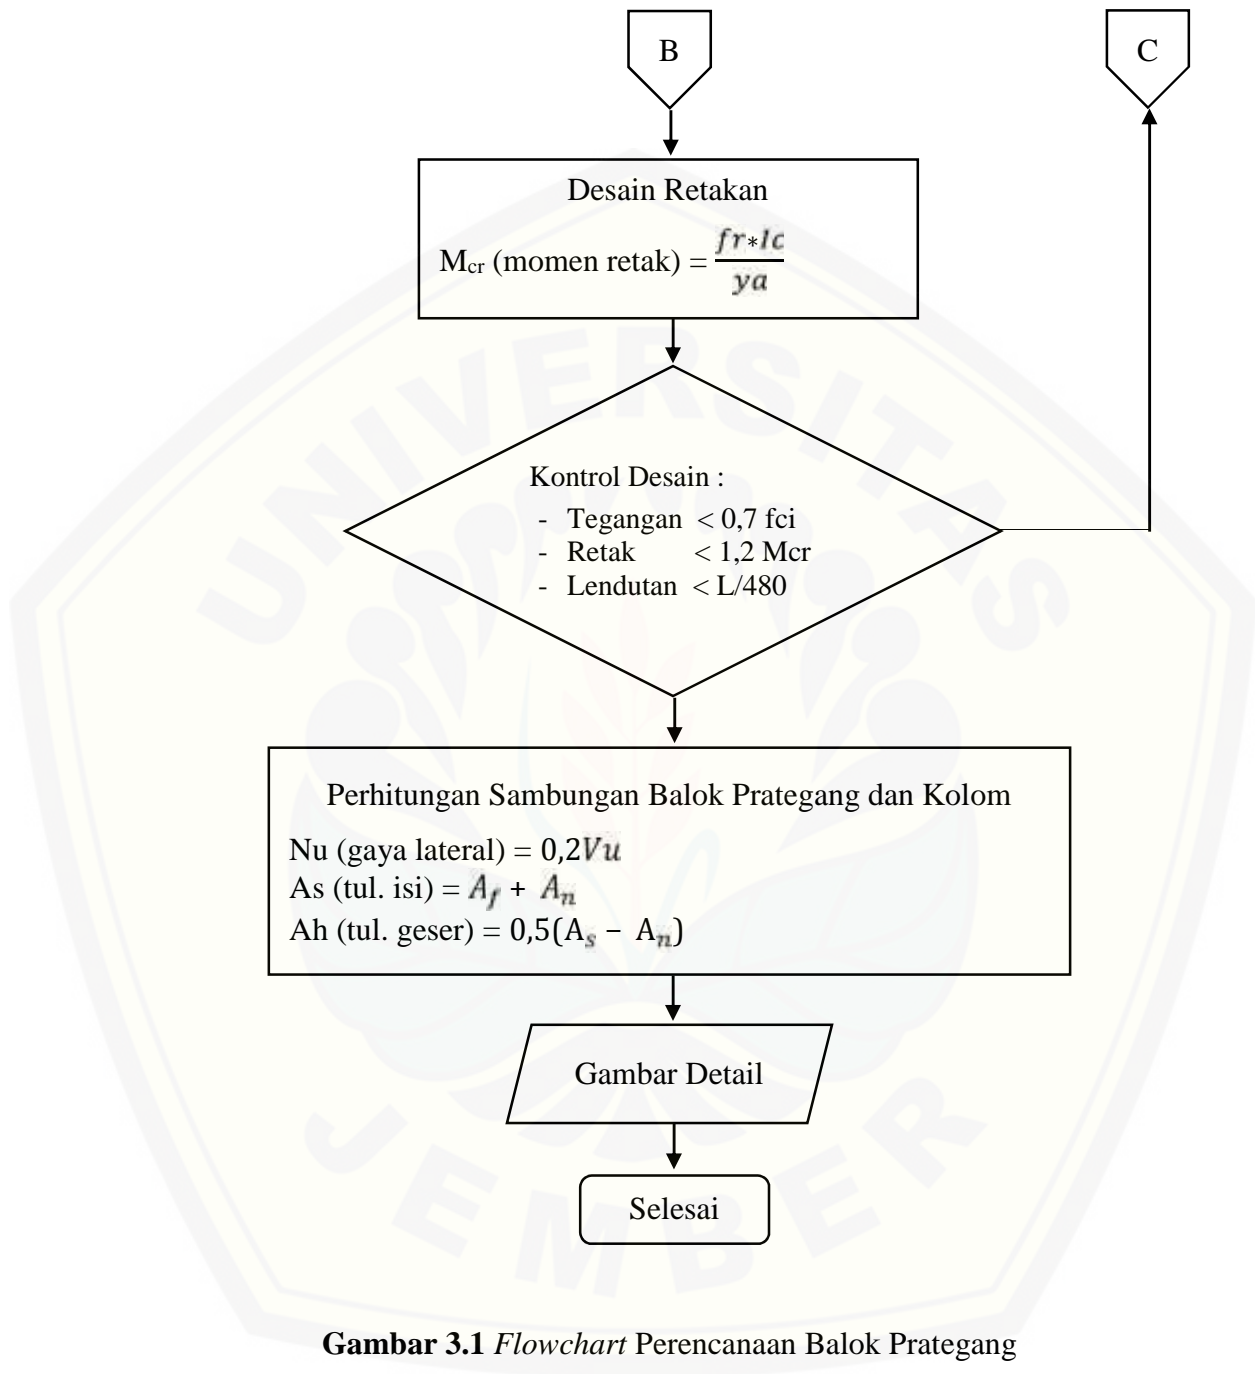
B

C

Desain Retakan

$M_{cr}$ (momen retak) = $\frac{fr*Ic}{ya}$

Kontrol Desain :
- Tegangan < 0,7 fci
- Retak < 1,2 Mcr
- Lendutan < L/480

Perhitungan Sambungan Balok Prategang dan Kolom

Nu (gaya lateral) = $0,2Vu$
As (tul. isi) = $A_f + A_n$
Ah (tul. geser) = $0,5(A_s - A_n)$

Gambar Detail

Selesai

UNIVERSITAS JEMBER

**Gambar 3.1** *Flowchart* Perencanaan Balok Prategang